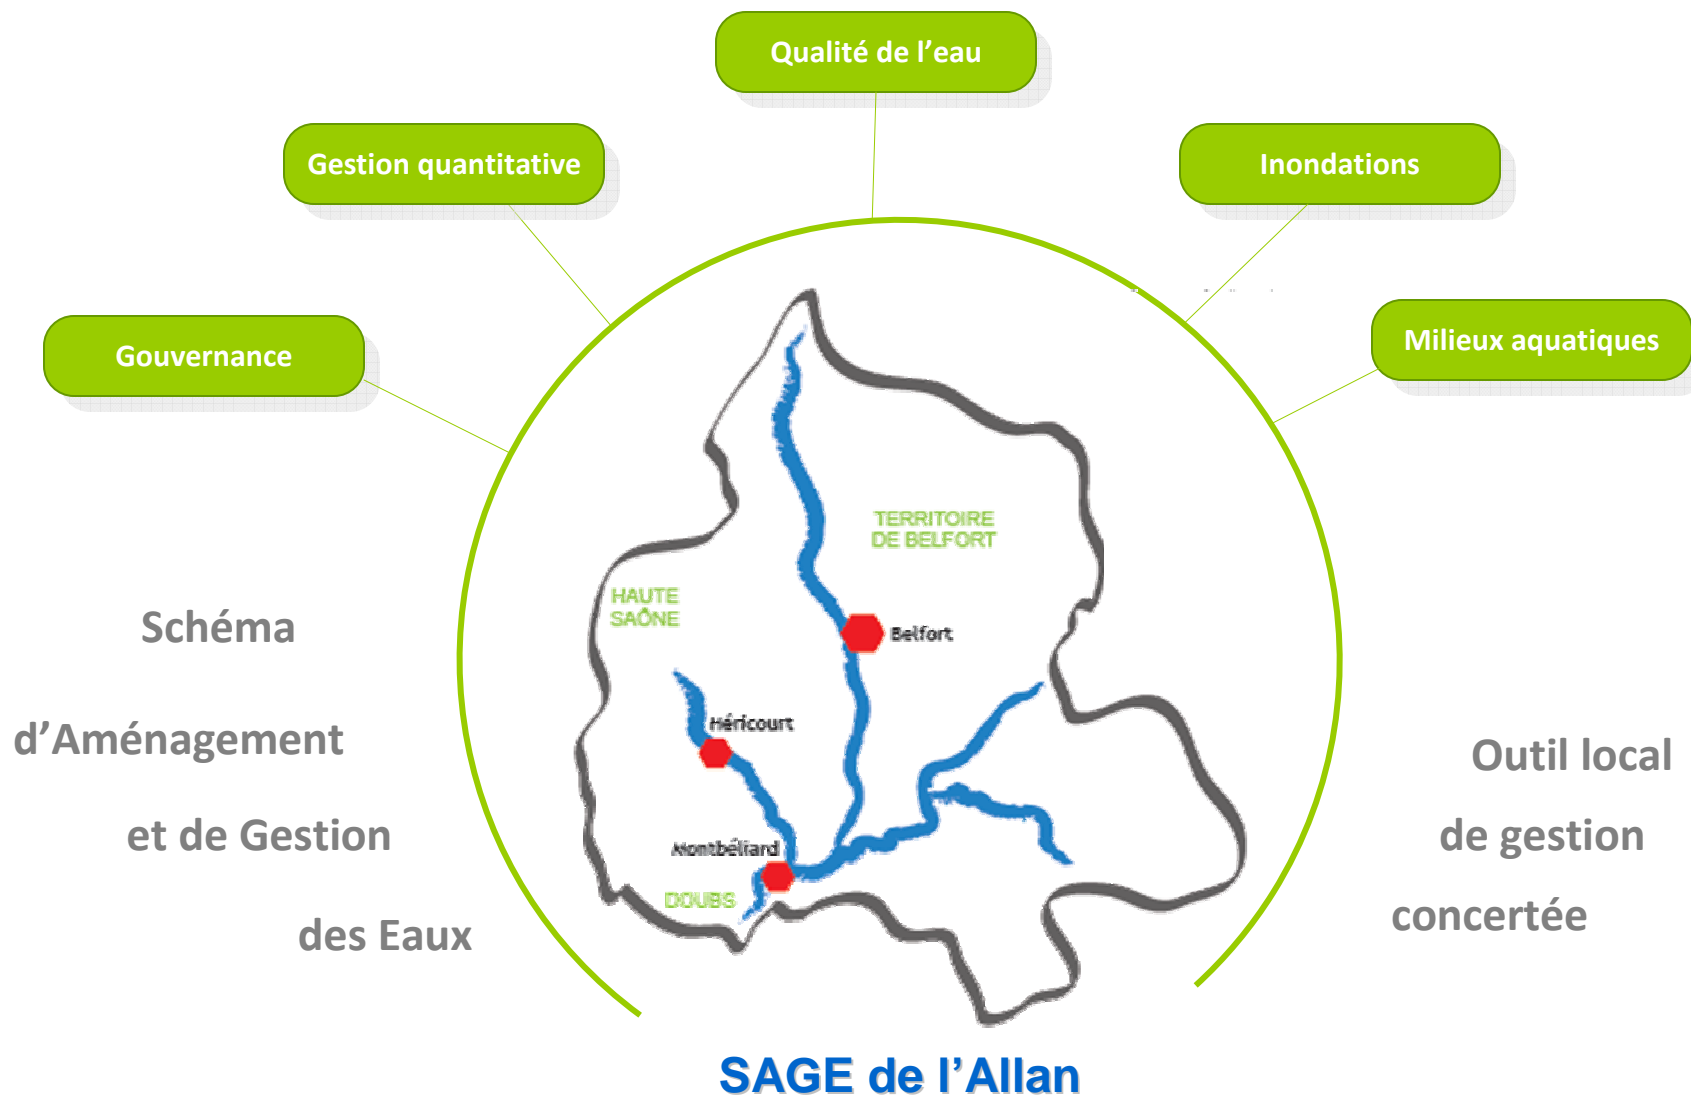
Qualité de l’eau

Gestion quantitative

Inondations

Gouvernance

Milieux aquatiques

TERRITOIRE DE BELFORT

HAUTE SAÔNE

Belfort

Héricourt

Montbéliard

DOUBS

Schéma

d’Aménagement

et de Gestion

des Eaux

Outil local

de gestion

concertée

SAGE de l’Allan